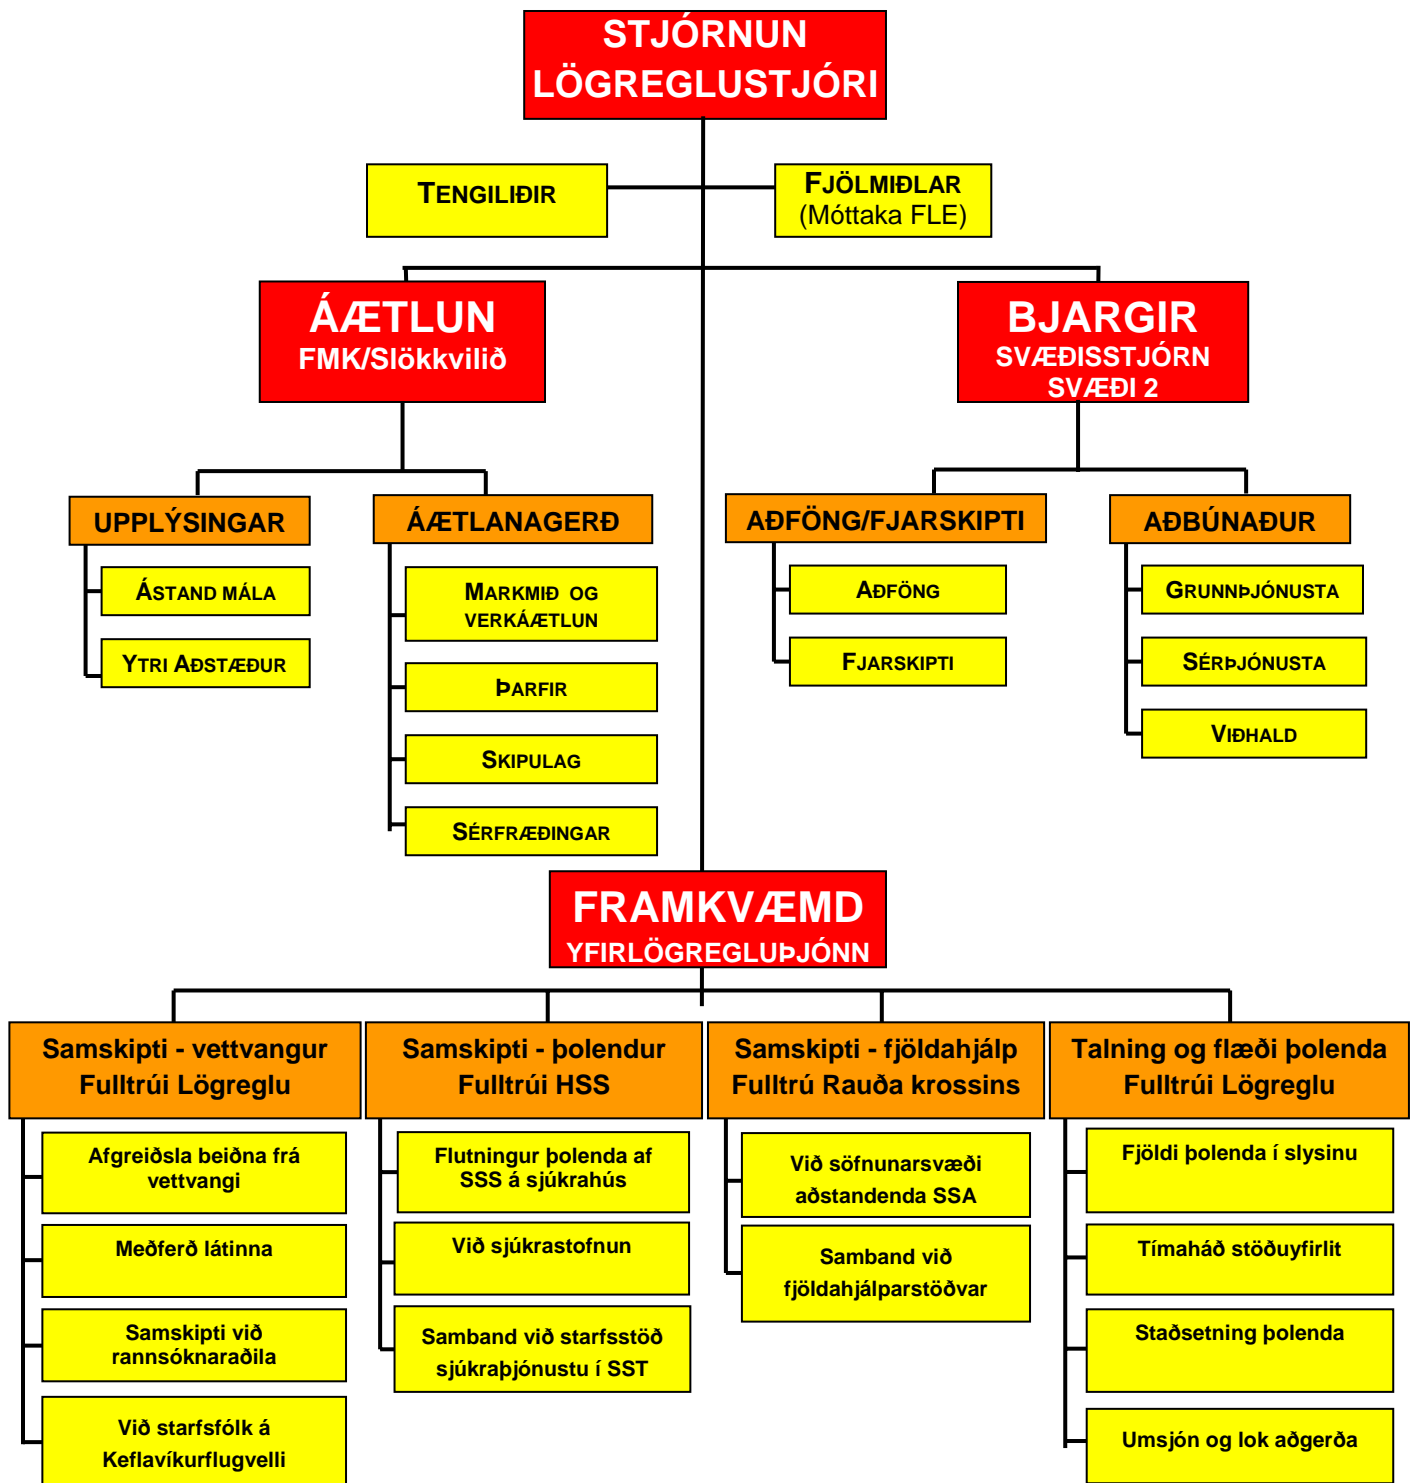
STJÓRNUN
LÖGREGLUSTJÓRI

TENGILIÐIR

FJÖLMIÐLAR
(Móttaka FLE)

ÁÆTLUN
FMK/Slökkvilið

BJARGIR
SVÆÐISSTJÓRN
SVÆÐI 2

UPPLÝSINGAR

ÁSTAND MÁLA

YTRI AÐSTÆÐUR

ÁÆTLANAGERÐ

MARKMIÐ OG VERKÁÆTLUN

ÞARFIR

SKIPULAG

SÉRFRÆÐINGAR

AÐFÖNG/FJARSKIPTI

AÐFÖNG

FJARSKIPTI

AÐBÚNAÐUR

GRUNNÞJÓNUSTA

SÉRÞJÓNUSTA

VIÐHALD

FRAMKVÆMD
YFIRLÖGREGLUÞJÓNN

Samskipti - vettvangur
Fulltrúi Lögreglu

Afgreiðsla beiðna frá vettvangi

Meðferð látinna

Samskipti við rannsóknaraðila

Við starfsfólk á Keflavíkurflugvelli

Samskipti - þolendur
Fulltrúi HSS

Flutningur þolenda af SSS á sjúkrahús

Við sjúkrastofnun

Samband við starfsstöð sjúkraþjónustu í SST

Samskipti - fjöldahjálp
Fulltrú Rauða krossins

Við söfnunarsvæði aðstandenda SSA

Samband við fjöldahjálparstöðvar

Talning og flæði þolenda
Fulltrúi Lögreglu

Fjöldi þolenda í slysinu

Tímaháð stöðuyfirlit

Staðsetning þolenda

Umsjón og lok aðgerða